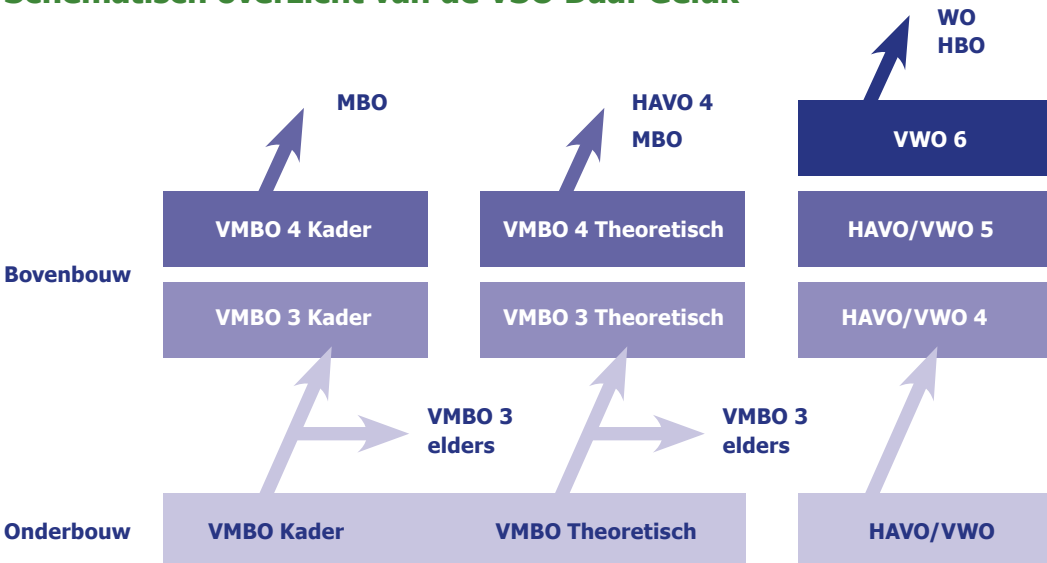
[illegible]

WO
HBO

MBO

HAVO 4
MBO

VWO 6

VMBO 4 Kader

VMBO 4 Theoretisch

HAVO/VWO 5

Bovenbouw

VMBO 3 Kader

VMBO 3 Theoretisch

HAVO/VWO 4

VMBO 3
elders

VMBO 3
elders

Onderbouw

VMBO Kader

VMBO Theoretisch

HAVO/VWO